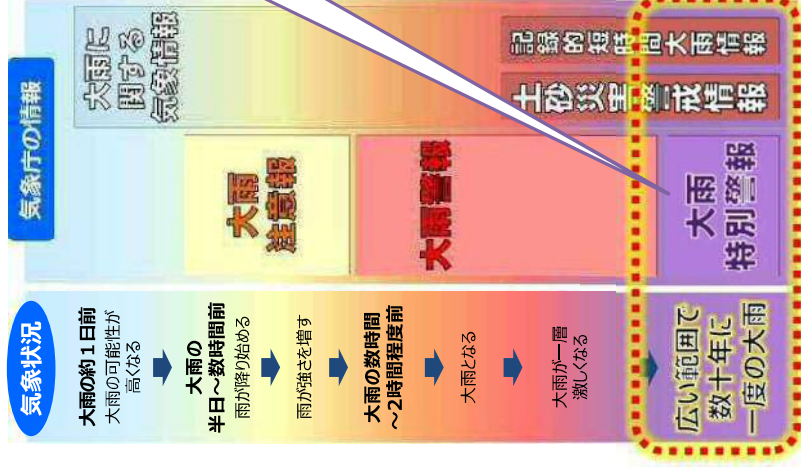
気象庁の情報

大雨に関する気象情報

記録的短時間大雨情報

土砂災害警戒情報

大雨注意報

大雨警報

大雨特別警報

気象状況

大雨の約１日前
大雨の可能性が高くなる

大雨の半日～数時間前
雨が降り始める

雨が強さを増す

大雨の数時間～2時間程度前

大雨となる

大雨が一層激しくなる

広い範囲で数十年に一度の大雨